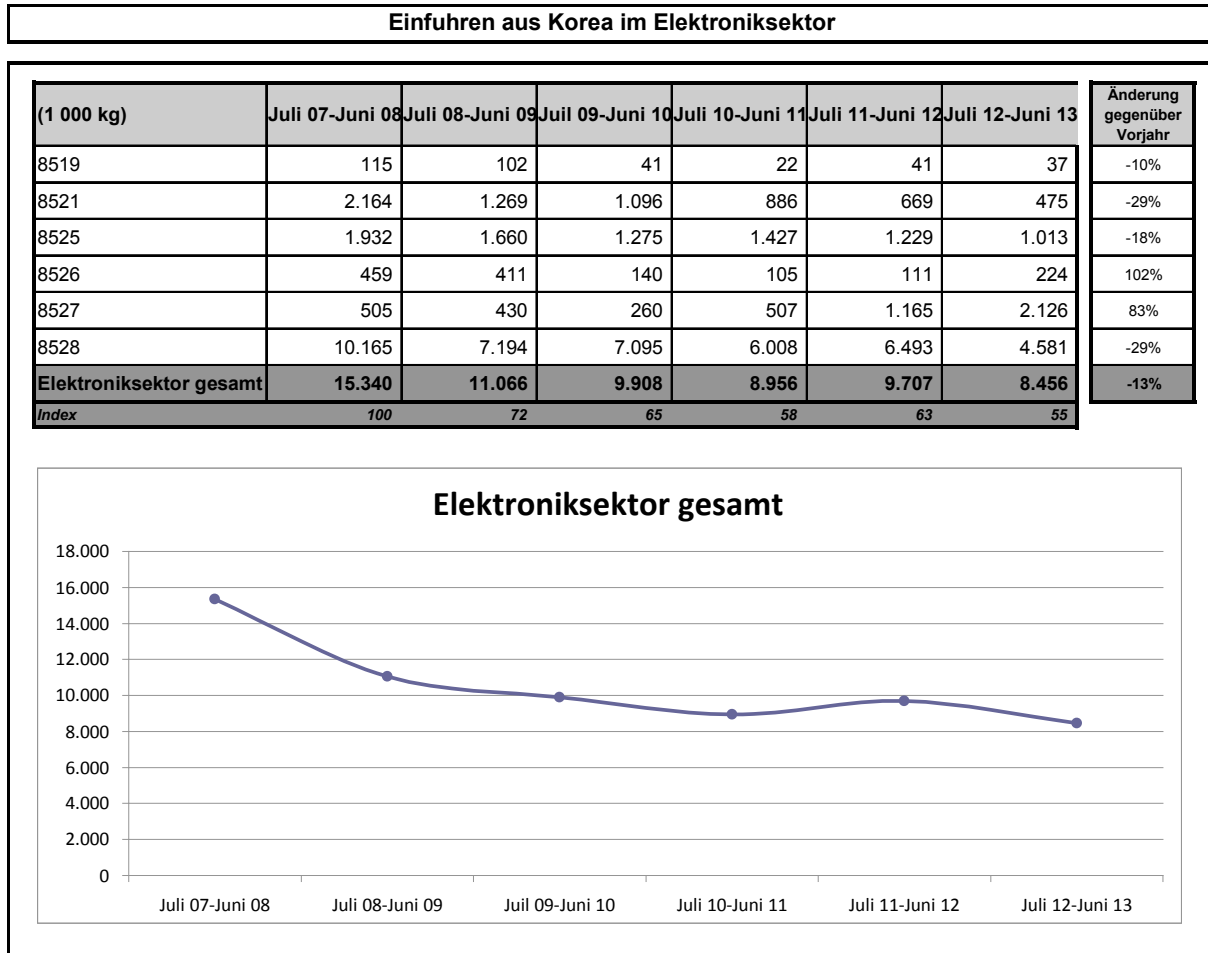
**Einfuhren aus Korea im Elektroniksektor**

| (1 000 kg) | Juli 07-Juni 08 | Juli 08-Juni 09 | Juli 09-Juni 10 | Juli 10-Juni 11 | Juli 11-Juni 12 | Juli 12-Juni 13 | Änderung gegenüber Vorjahr |
|---|---|---|---|---|---|---|---|
| 8519 | 115 | 102 | 41 | 22 | 41 | 37 | -10% |
| 8521 | 2.164 | 1.269 | 1.096 | 886 | 669 | 475 | -29% |
| 8525 | 1.932 | 1.660 | 1.275 | 1.427 | 1.229 | 1.013 | -18% |
| 8526 | 459 | 411 | 140 | 105 | 111 | 224 | 102% |
| 8527 | 505 | 430 | 260 | 507 | 1.165 | 2.126 | 83% |
| 8528 | 10.165 | 7.194 | 7.095 | 6.008 | 6.493 | 4.581 | -29% |
| Elektroniksektor gesamt | 15.340 | 11.066 | 9.908 | 8.956 | 9.707 | 8.456 | -13% |
| Index | 100 | 72 | 65 | 58 | 63 | 55 | |

Elektroniksektor gesamt

18.000
16.000
14.000
12.000
10.000
8.000
6.000
4.000
2.000
0

Juli 07-Juni 08 Juli 08-Juni 09 Juil 09-Juni 10 Juli 10-Juni 11 Juli 11-Juni 12 Juli 12-Juni 13